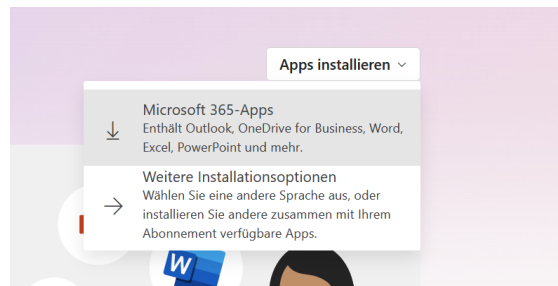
Apps installieren

Microsoft 365-Apps
Enthält Outlook, OneDrive for Business, Word, Excel, PowerPoint und mehr.

Weitere Installationsoptionen
Wählen Sie eine andere Sprache aus, oder installieren Sie andere zusammen mit Ihrem Abonnement verfügbare Apps.

W